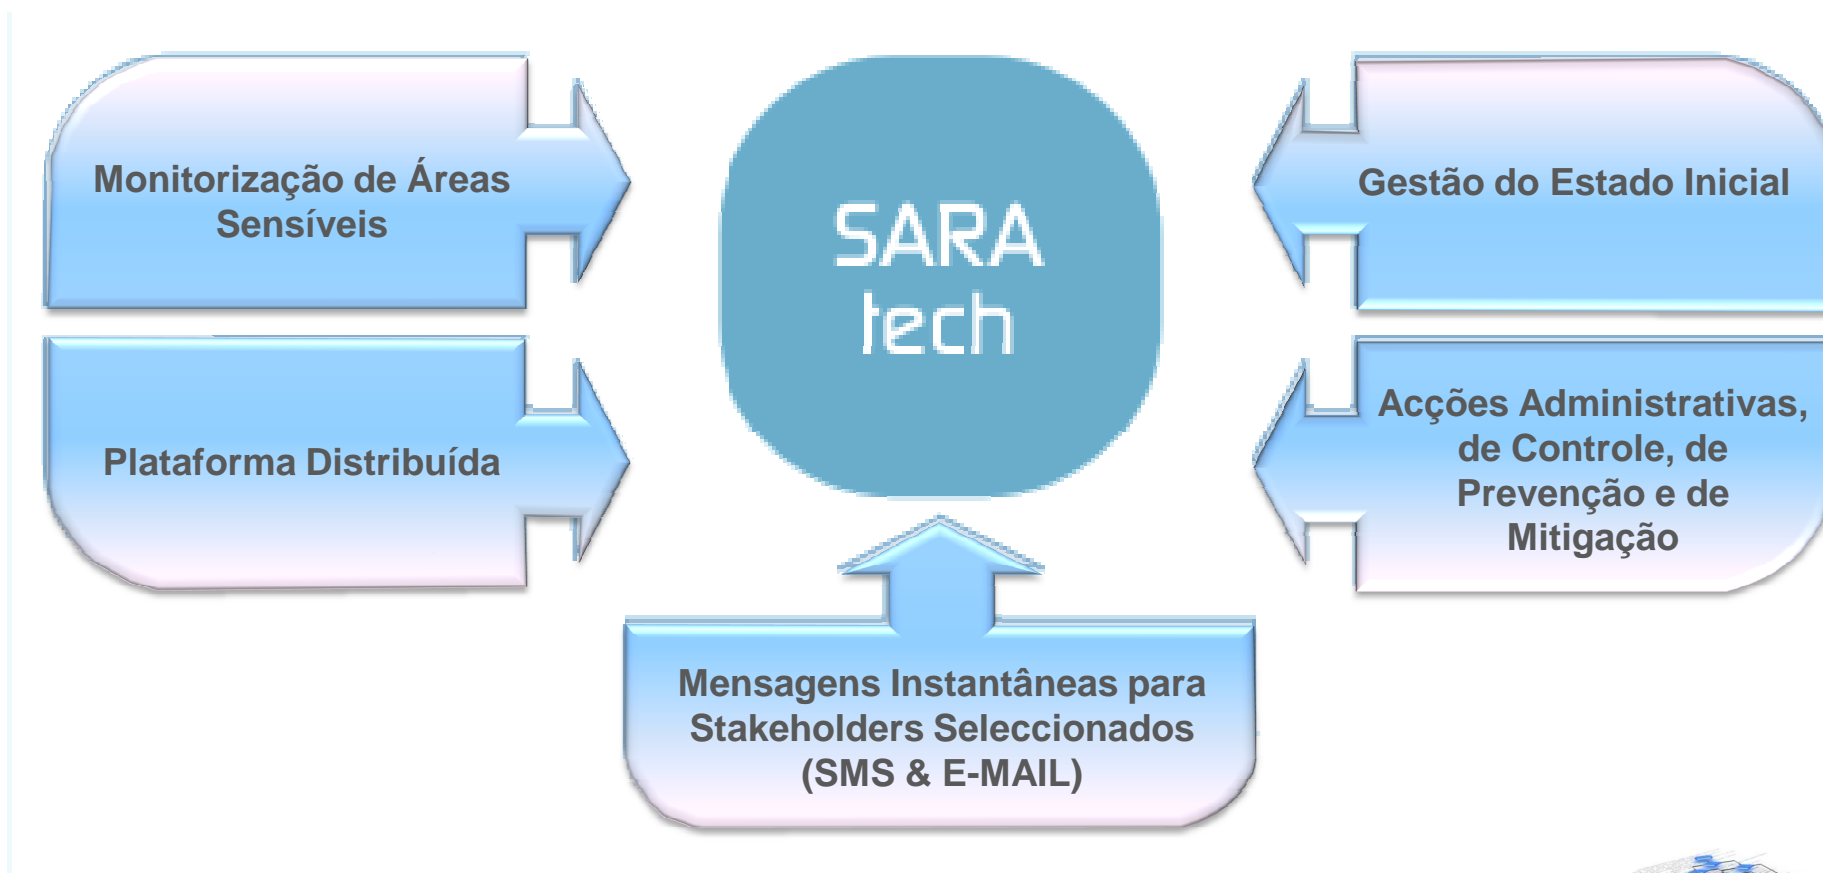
Monitorização de Áreas Sensíveis

Plataforma Distribuída

SARA tech

Gestão do Estado Inicial

Acções Administrativas, de Controle, de Prevenção e de Mitigação

Mensagens Instantâneas para Stakeholders Seleccionados (SMS & E-MAIL)